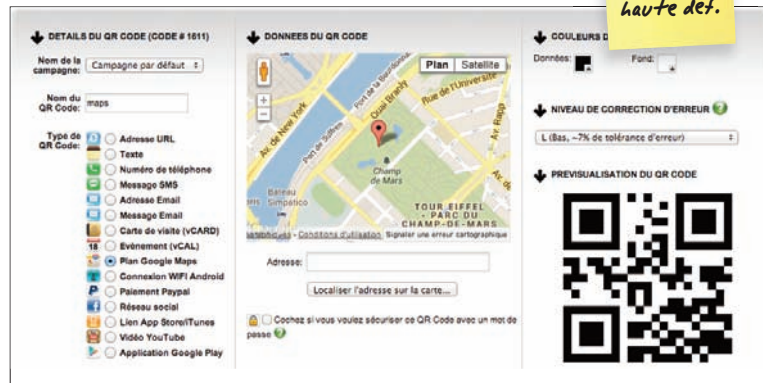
haute déf.

DETAILS DU QR CODE (CODE # 1611)

Nom de la campagne: Campagne par défaut

Nom du QR Code: maps

Type de QR Code:
Adresse URL
Texte
Numéro de téléphone
Message SMS
Adresse Email
Message Email
Carte de visite (vCARD)
Evènement (vCAL)
Plan Google Maps
Connexion WIFI Android
Paiement Paypal
Réseau social
Lien App Store/iTunes
Vidéo YouTube
Application Google Play

DONNEES DU QR CODE

Plan Satellite

Av. de New York
Quai Branly
Rue de l'Université
Av. de Suffren
Av. Rapp
Champ de Mars
Bateau Simpatico
TOUR EIFFEL - PARC DU CHAMP-DE-MARS
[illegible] - Conditions d'utilisation Signaler une erreur cartographique

Adresse:

Localiser l'adresse sur la carte...

Cochez si vous voulez sécuriser ce QR Code avec un mot de passe

COULEURS D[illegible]

Données: Fond:

NIVEAU DE CORRECTION D'ERREUR

L (Bas, ~7% de tolérance d'erreur)

PREVISUALISATION DU QR CODE